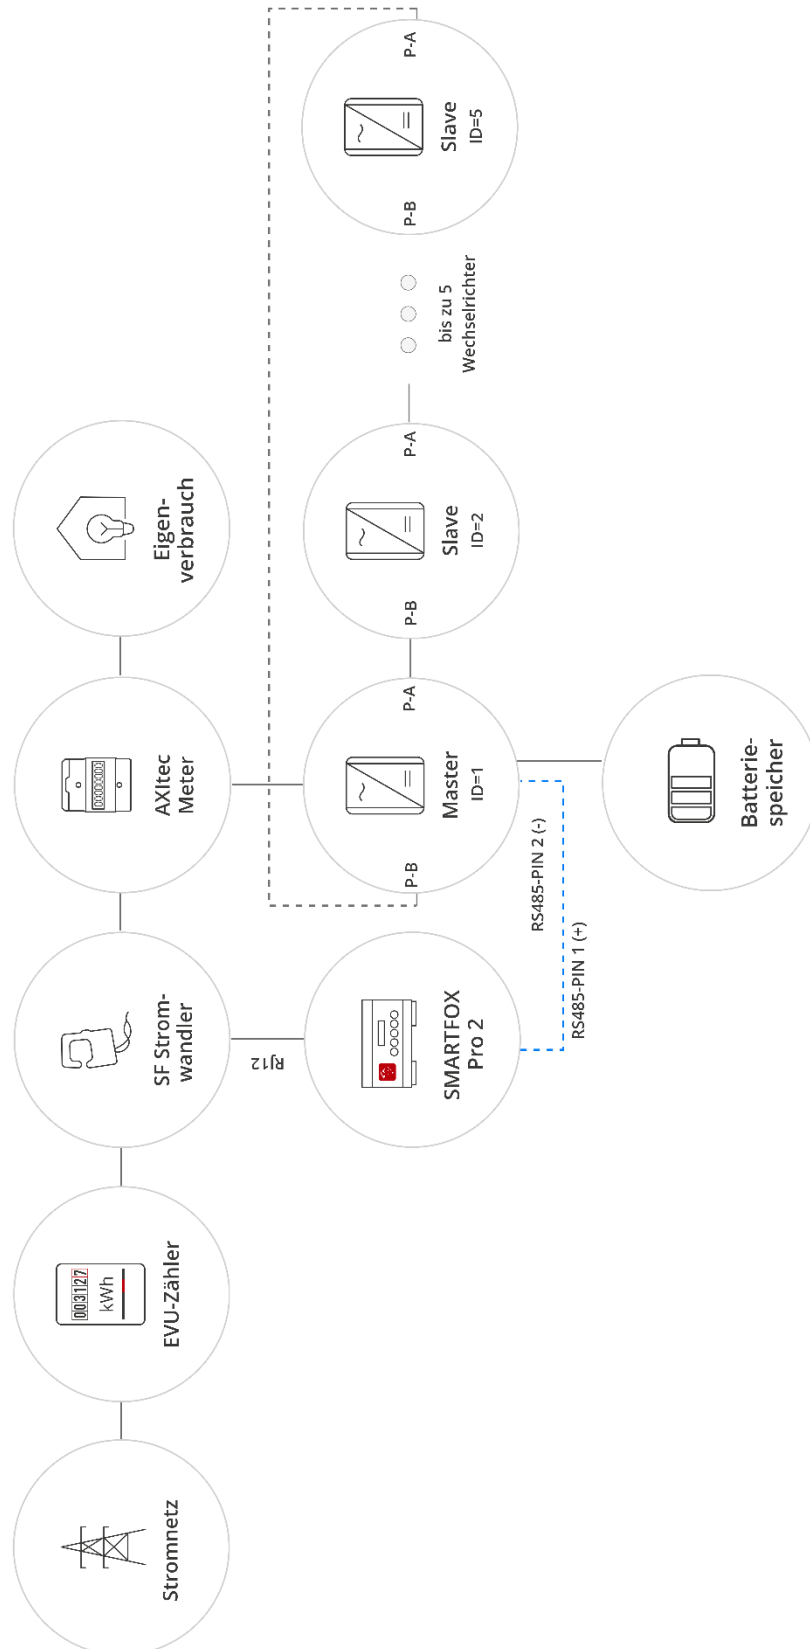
Stromnetz

00312.7
kWh
EVU-Zähler

SF Stromwandler

RJ12

SMARTFOX Pro 2

RS485-PIN 1 (+)
RS485-PIN 2 (-)

AXItec Meter

Eigenverbrauch

P-B
Master
ID=1
P-A

Batteriespeicher

P-B
Slave
ID=2
P-A

bis zu 5 Wechselrichter

P-B
Slave
ID=5
P-A